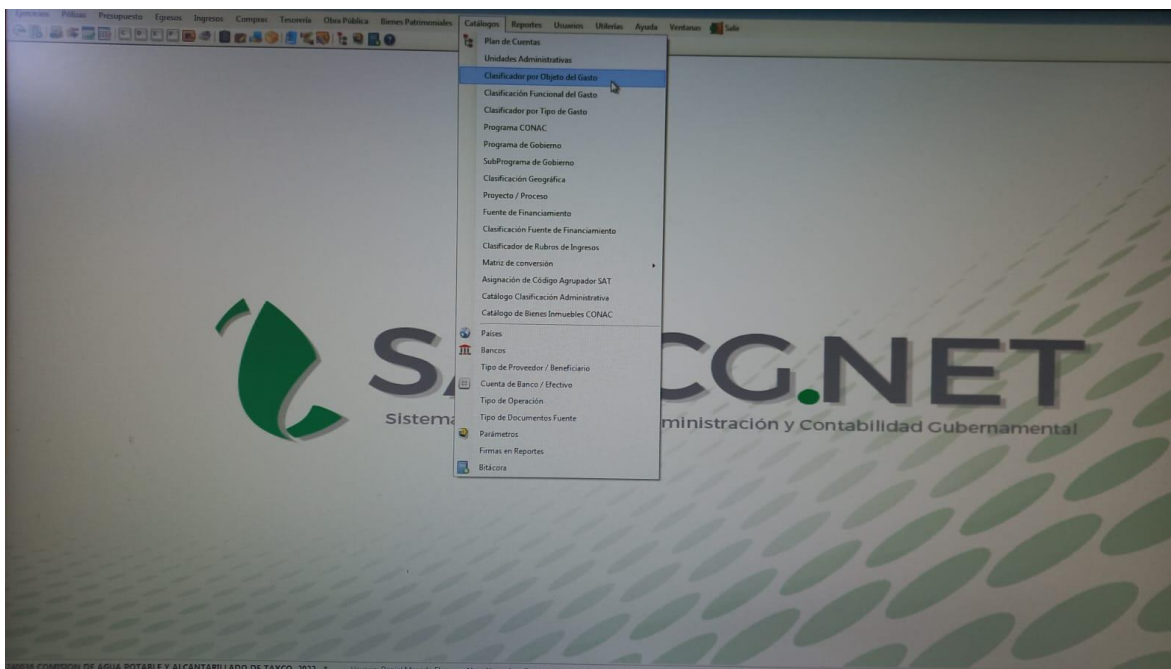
Generales Pólizas Presupuesto Egresos Ingresos Compras Tesorería Obra Pública Bienes Patrimoniales Catálogos Reportes Usuarios Utilerías Ayuda Ventanas Salir

Plan de Cuentas
Unidades Administrativas
Clasificador por Objeto del Gasto
Clasificación Funcional del Gasto
Clasificador por Tipo de Gasto
Programa CONAC
Programa de Gobierno
SubPrograma de Gobierno
Clasificación Geográfica
Proyecto / Proceso
Fuente de Financiamiento
Clasificación Fuente de Financiamiento
Clasificador de Rubros de Ingresos
Matriz de conversión
Asignación de Código Agrupador SAT
Catálogo Clasificación Administrativa
Catálogo de Bienes Inmuebles CONAC
Países
Bancos
Tipo de Proveedor / Beneficiario
Cuenta de Banco / Efectivo
Tipo de Operación
Tipo de Documentos Fuente
Parámetros
Firmas en Reportes
Bitácora

SA CG.NET
Sistema ministración y Contabilidad Gubernamental

COMISION DE AGUA POTABLE Y ALCANTARILLADO DE TAXCO 2022 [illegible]